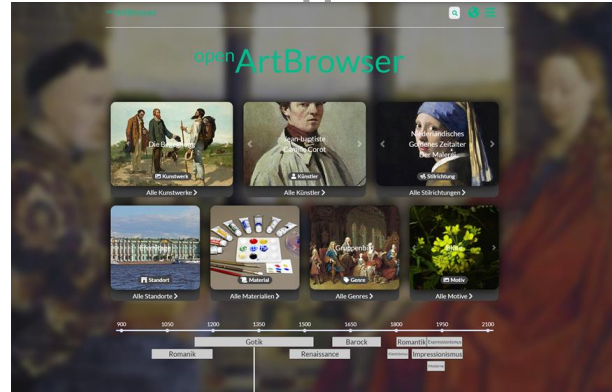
openArtBrowser

openArtBrowser

Die Begegnung
Kunstwerk
Alle Kunstwerke >

Jean-baptiste Camille Corot
Künstler
Alle Künstler >

Niederländisches Goldenes Zeitalter der Malerei
Stilrichtung
Alle Stilrichtungen >

Eremitage
Standort
Alle Standorte >

Material
Alle Materialien >

Gruppenbild
Genre
Alle Genres >

Motiv
Alle Motive >

900 1050 1200 1350 1500 1650 1800 1950 2100

Romanik
Gotik
Renaissance
Barock
Romantik
Expressionismus
Impressionismus
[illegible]
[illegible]